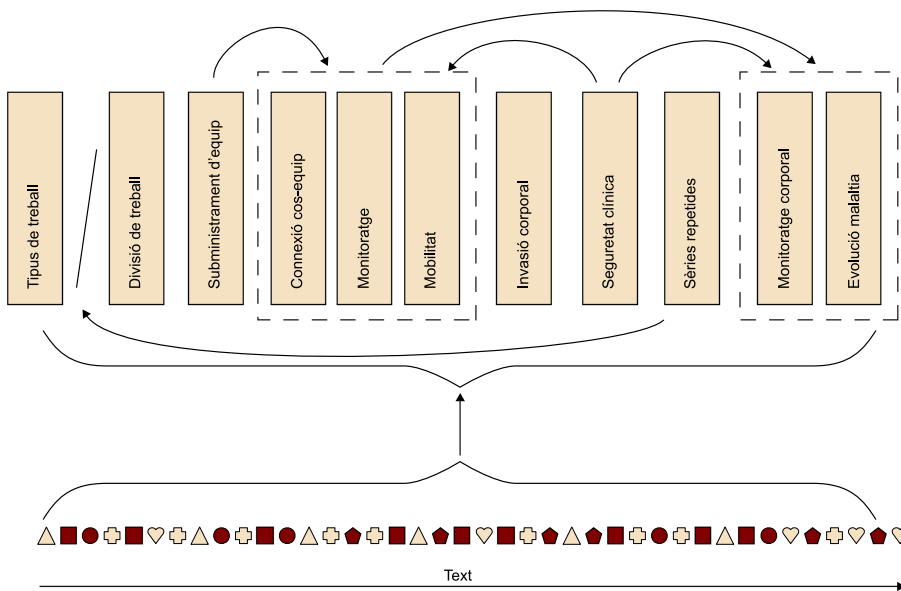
Tipus de treball

Divisió de treball

Subministrament d'equip

Connexió cos-equip

Monitoratge

Mobilitat

Invasió corporal

Seguretat clínica

Sèries repetides

Monitoratge corporal

Evolució malaltia

Text